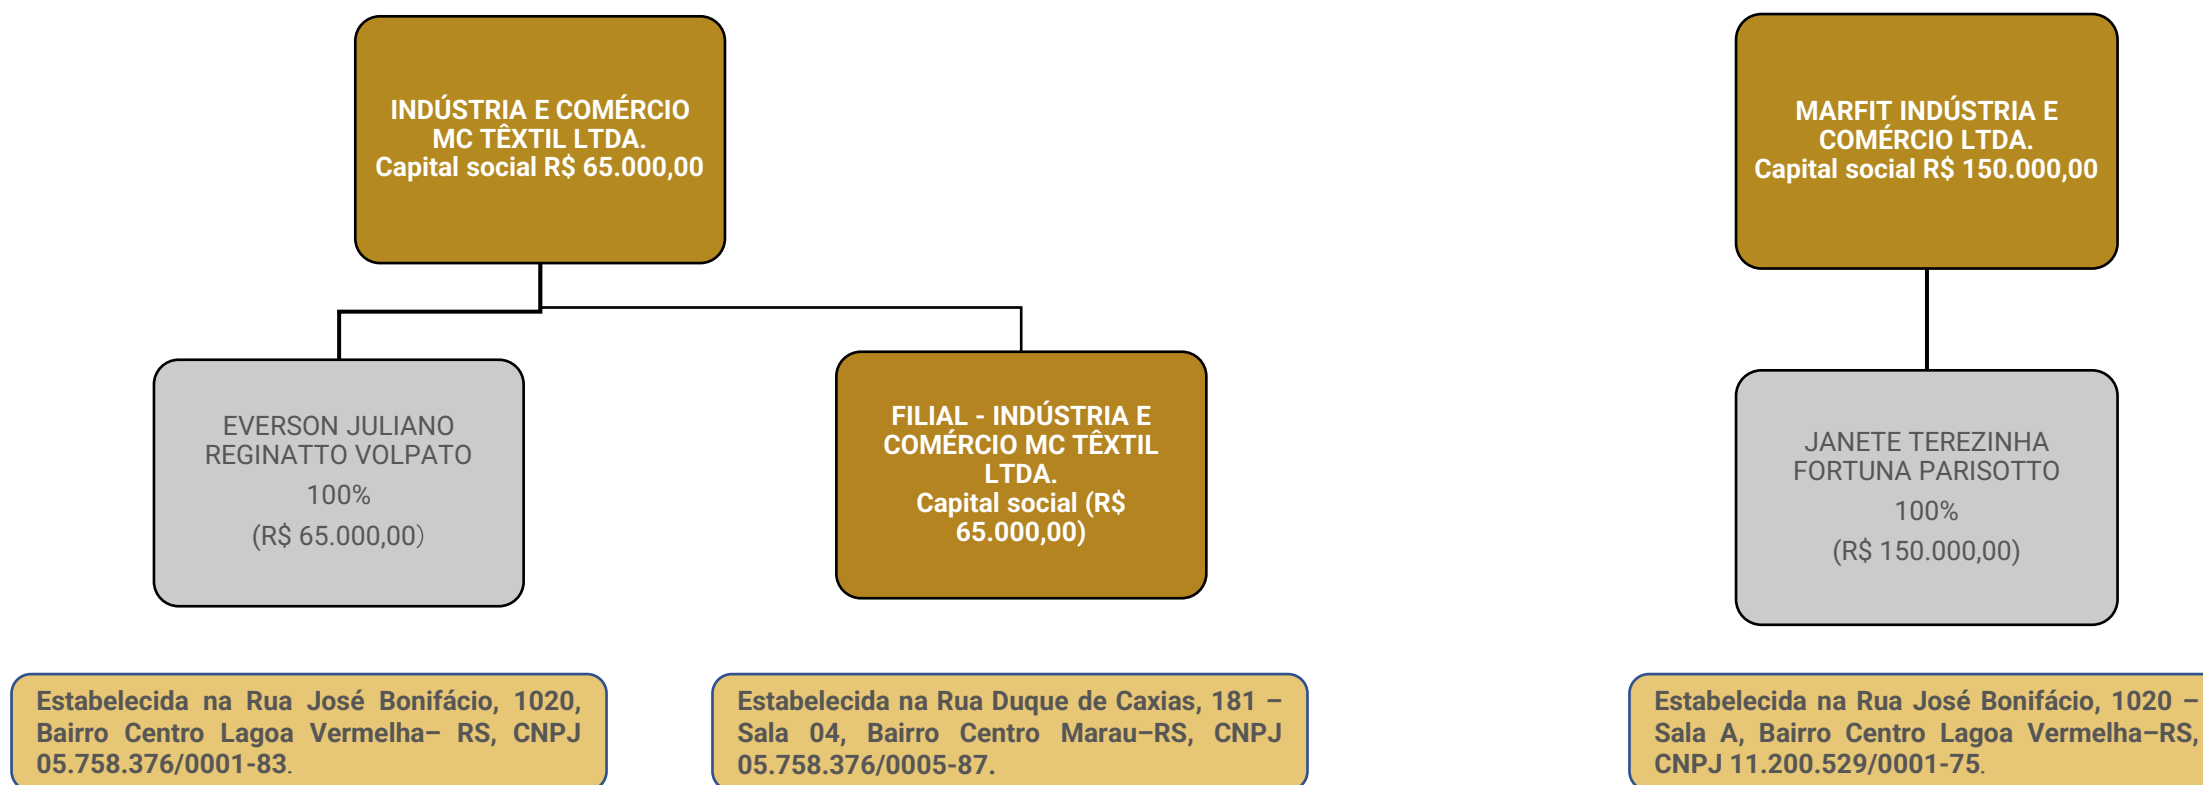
INDÚSTRIA E COMÉRCIO MC TÊXTIL LTDA.
Capital social R$ 65.000,00

EVERSON JULIANO REGINATTO VOLPATO
100%
(R$ 65.000,00)

FILIAL - INDÚSTRIA E COMÉRCIO MC TÊXTIL LTDA.
Capital social (R$ 65.000,00)

MARFIT INDÚSTRIA E COMÉRCIO LTDA.
Capital social R$ 150.000,00

JANETE TEREZINHA FORTUNA PARISOTTO
100%
(R$ 150.000,00)

Estabelecida na Rua José Bonifácio, 1020, Bairro Centro Lagoa Vermelha– RS, CNPJ 05.758.376/0001-83.

Estabelecida na Rua Duque de Caxias, 181 – Sala 04, Bairro Centro Marau–RS, CNPJ 05.758.376/0005-87.

Estabelecida na Rua José Bonifácio, 1020 – Sala A, Bairro Centro Lagoa Vermelha–RS, CNPJ 11.200.529/0001-75.